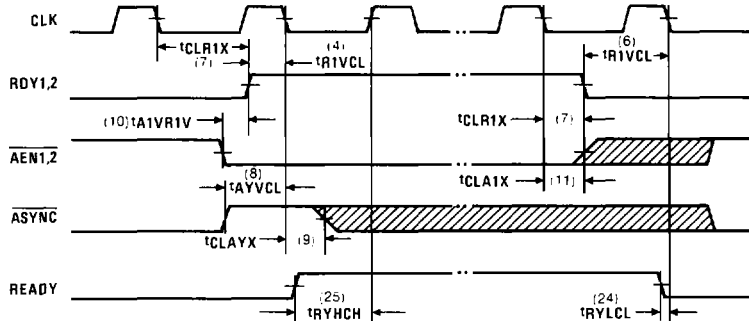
CLK

$t_{CLR1X}$
(7)

(4)
$t_{R1VCL}$

(6)
$t_{R1VCL}$

RDY1,2

(10) $t_{A1VR1V}$

$t_{CLR1X}$ (7)

$\overline{AEN1,2}$

(8)
$t_{AYVCL}$

$t_{CLA1X}$ (11)

$\overline{ASYNC}$

$t_{CLAYX}$ (9)

READY

(25)
$t_{RYHCH}$

(24)
$t_{RYLCL}$